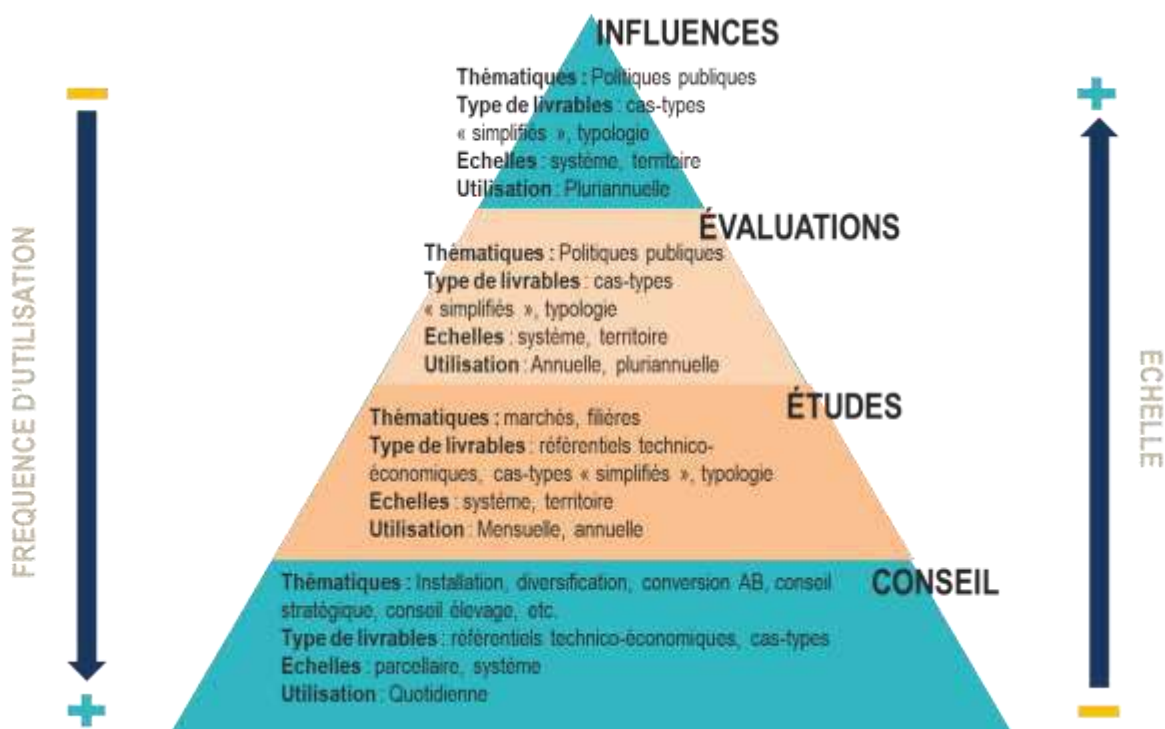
INFLUENCES

Thématiques : Politiques publiques
Type de livrables : cas-types « simplifiés », typologie
Echelles : système, territoire
Utilisation : Pluriannuelle

ÉVALUATIONS

Thématiques : Politiques publiques
Type de livrables : cas-types « simplifiés », typologie
Echelles : système, territoire
Utilisation : Annuelle, pluriannuelle

ÉTUDES

Thématiques : marchés, filières
Type de livrables : référentiels technico-économiques, cas-types « simplifiés », typologie
Echelles : système, territoire
Utilisation : Mensuelle, annuelle

CONSEIL

Thématiques : Installation, diversification, conversion AB, conseil stratégique, conseil élevage, etc.
Type de livrables : référentiels technico-économiques, cas-types
Echelles : parcellaire, système
Utilisation : Quotidienne

FREQUENCE D'UTILISATION
−
+

ECHELLE
+
−